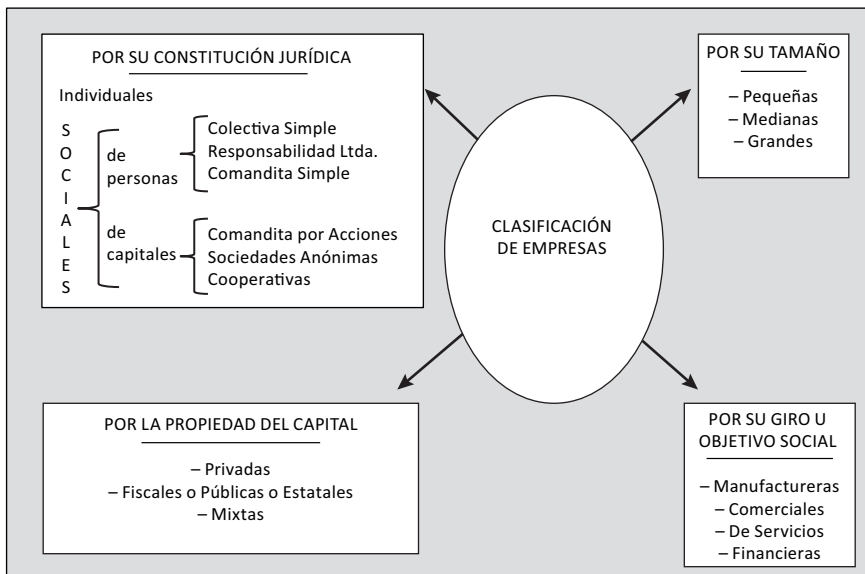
POR SU CONSTITUCIÓN JURÍDICA

Individuales

SOCIALES

de personas

Colectiva Simple
Responsabilidad Ltda.
Comandita Simple

de capitales

Comandita por Acciones
Sociedades Anónimas
Cooperativas

POR SU TAMAÑO

– Pequeñas
– Medianas
– Grandes

CLASIFICACIÓN DE EMPRESAS

POR LA PROPIEDAD DEL CAPITAL

– Privadas
– Fiscales o Públicas o Estatales
– Mixtas

POR SU GIRO U OBJETIVO SOCIAL

– Manufactureras
– Comerciales
– De Servicios
– Financieras